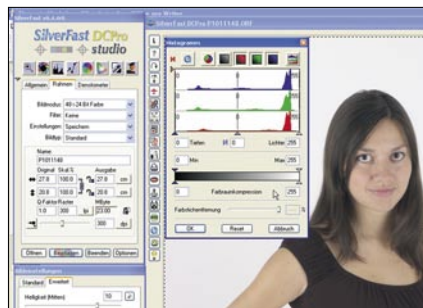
SilverFast v6.6.0r6

SilverFast DCPro studio

Allgemein Rahmen Densitometer

Bildmodus 48->24 Bit Farbe

Filter Keine

Einstellungen Speichern

Bildtyp Standard

Name

P1011148

Original Skal.% Ausgabe

27.0 100.0 27.0 cm

20.0 100.0 20.0 cm

Q-Faktor Raster MByte

1.0 300 lpi 23.00

300 dpi

Öffnen Einstellen Beenden Optionen

Bildbearbeitung

Standard Erweitert

Helligkeit (Mitten)

SilverFast DCPro P1011148.ORF

Histogramm

0 Tiefen 0 Lichter 255

0 Min Max 255

0 Farbraumkompression 255

Farbstichentfernung

OK Reset Abbruch